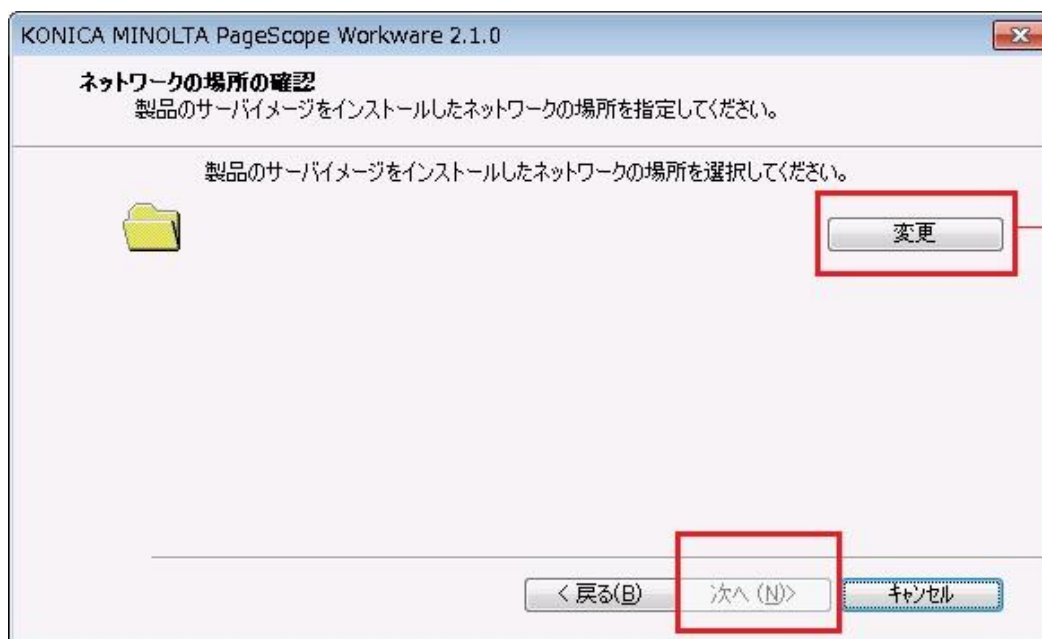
KONICA MINOLTA PageScope Workware 2.1.0

ネットワークの場所の確認
製品のサーバイメージをインストールしたネットワークの場所を指定してください。

製品のサーバイメージをインストールしたネットワークの場所を選択してください。

変更

< 戻る(B)
次へ (N)>
キャンセル